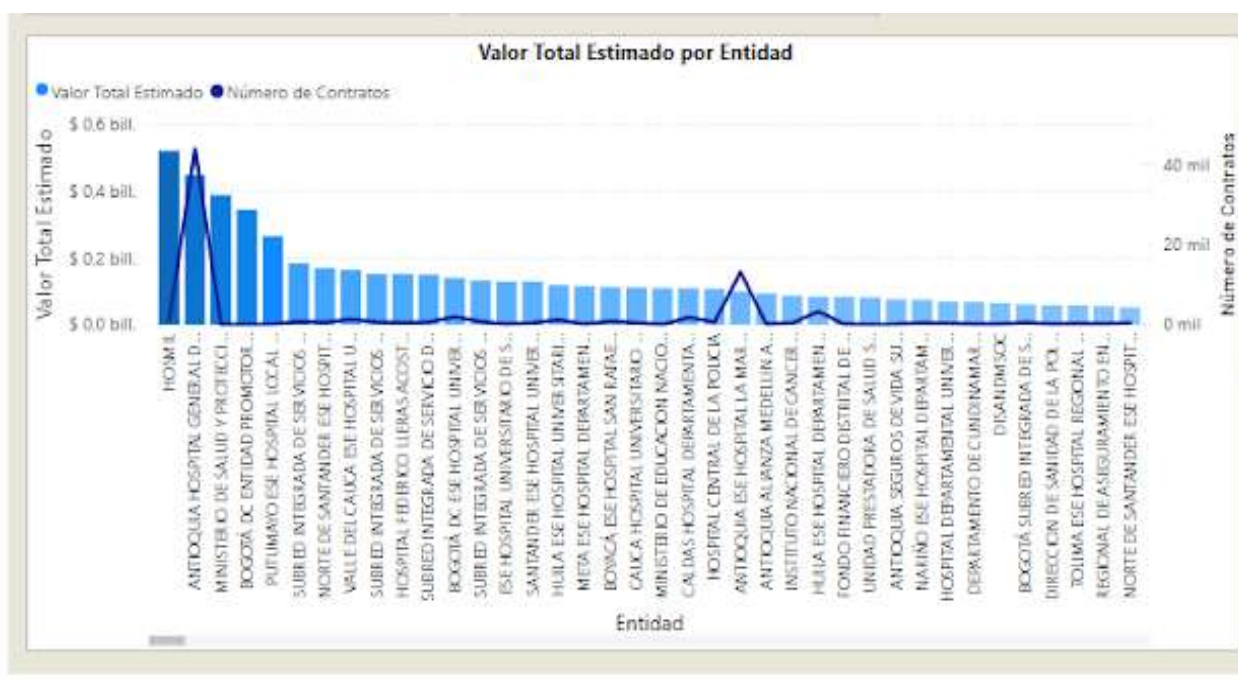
Valor Total Estimado por Entidad

Valor Total Estimado  Número de Contratos

Valor Total Estimado

$ 0,6 bill.
$ 0,4 bill.
$ 0,2 bill.
$ 0,0 bill.

Número de Contratos

40 mil
20 mil
0 mil

HOSMIL
ANTIOQUIA HOSPITAL GENERAL D...
MINISTERIO DE SALUD Y PROTECCI...
BOGOTÁ DC ENTIDAD PROMOTOR...
PUTUMAYO ESE HOSPITAL LOCAL ...
SUBRED INTEGRADA DE SERVICIOS ...
NORTE DE SANTANDER ESE HOSPIT...
VALLE DEL CAUCA ESE HOSPITAL U...
SUBRED INTEGRADA DE SERVICIOS ...
HOSPITAL FEDERICO LLERAS ACOST...
SUBRED INTEGRADA DE SERVICIO D...
BOGOTÁ DC ESE HOSPITAL UNIVER...
SUBRED INTEGRADA DE SERVICIOS ...
ESE HOSPITAL UNIVERSITARIO DE S...
SANTANDER ESE HOSPITAL UNIVER...
HUILA ESE HOSPITAL UNIVERSITARI...
META ESE HOSPITAL DEPARTAMEN...
BOYACÁ ESE HOSPITAL SAN RAFAE...
CAUCA HOSPITAL UNIVERSITARIO ...
MINISTERIO DE EDUCACION NACIO...
CALDAS HOSPITAL DEPARTAMENTA...
HOSPITAL CENTRAL DE LA POLICIA
ANTIOQUIA ESE HOSPITAL LA MAR...
ANTIOQUIA ALIANZA MEDELLIN A...
INSTITUTO NACIONAL DE CANCER...
HUILA ESE HOSPITAL DEPARTAMEN...
FONDO FINANCIERO DISTRITAL DE ...
UNIDAD PRESTADORA DE SALUD S...
ANTIOQUIA SEGUROS DE VIDA SU...
NARIÑO ESE HOSPITAL DEPARTAM...
HOSPITAL DEPARTAMENTAL UNIVE...
DEPARTAMENTO DE CUNDINAMAR...
DISANIDMSOC
BOGOTÁ SUBRED INTEGRADA DE S...
DIRECCION DE SANIDAD DE LA POL...
TOLIMA ESE HOSPITAL REGIONAL ...
REGIONAL DE ASEGURAMIENTO EN...
NORTE DE SANTANDER ESE HOSPIT...

Entidad